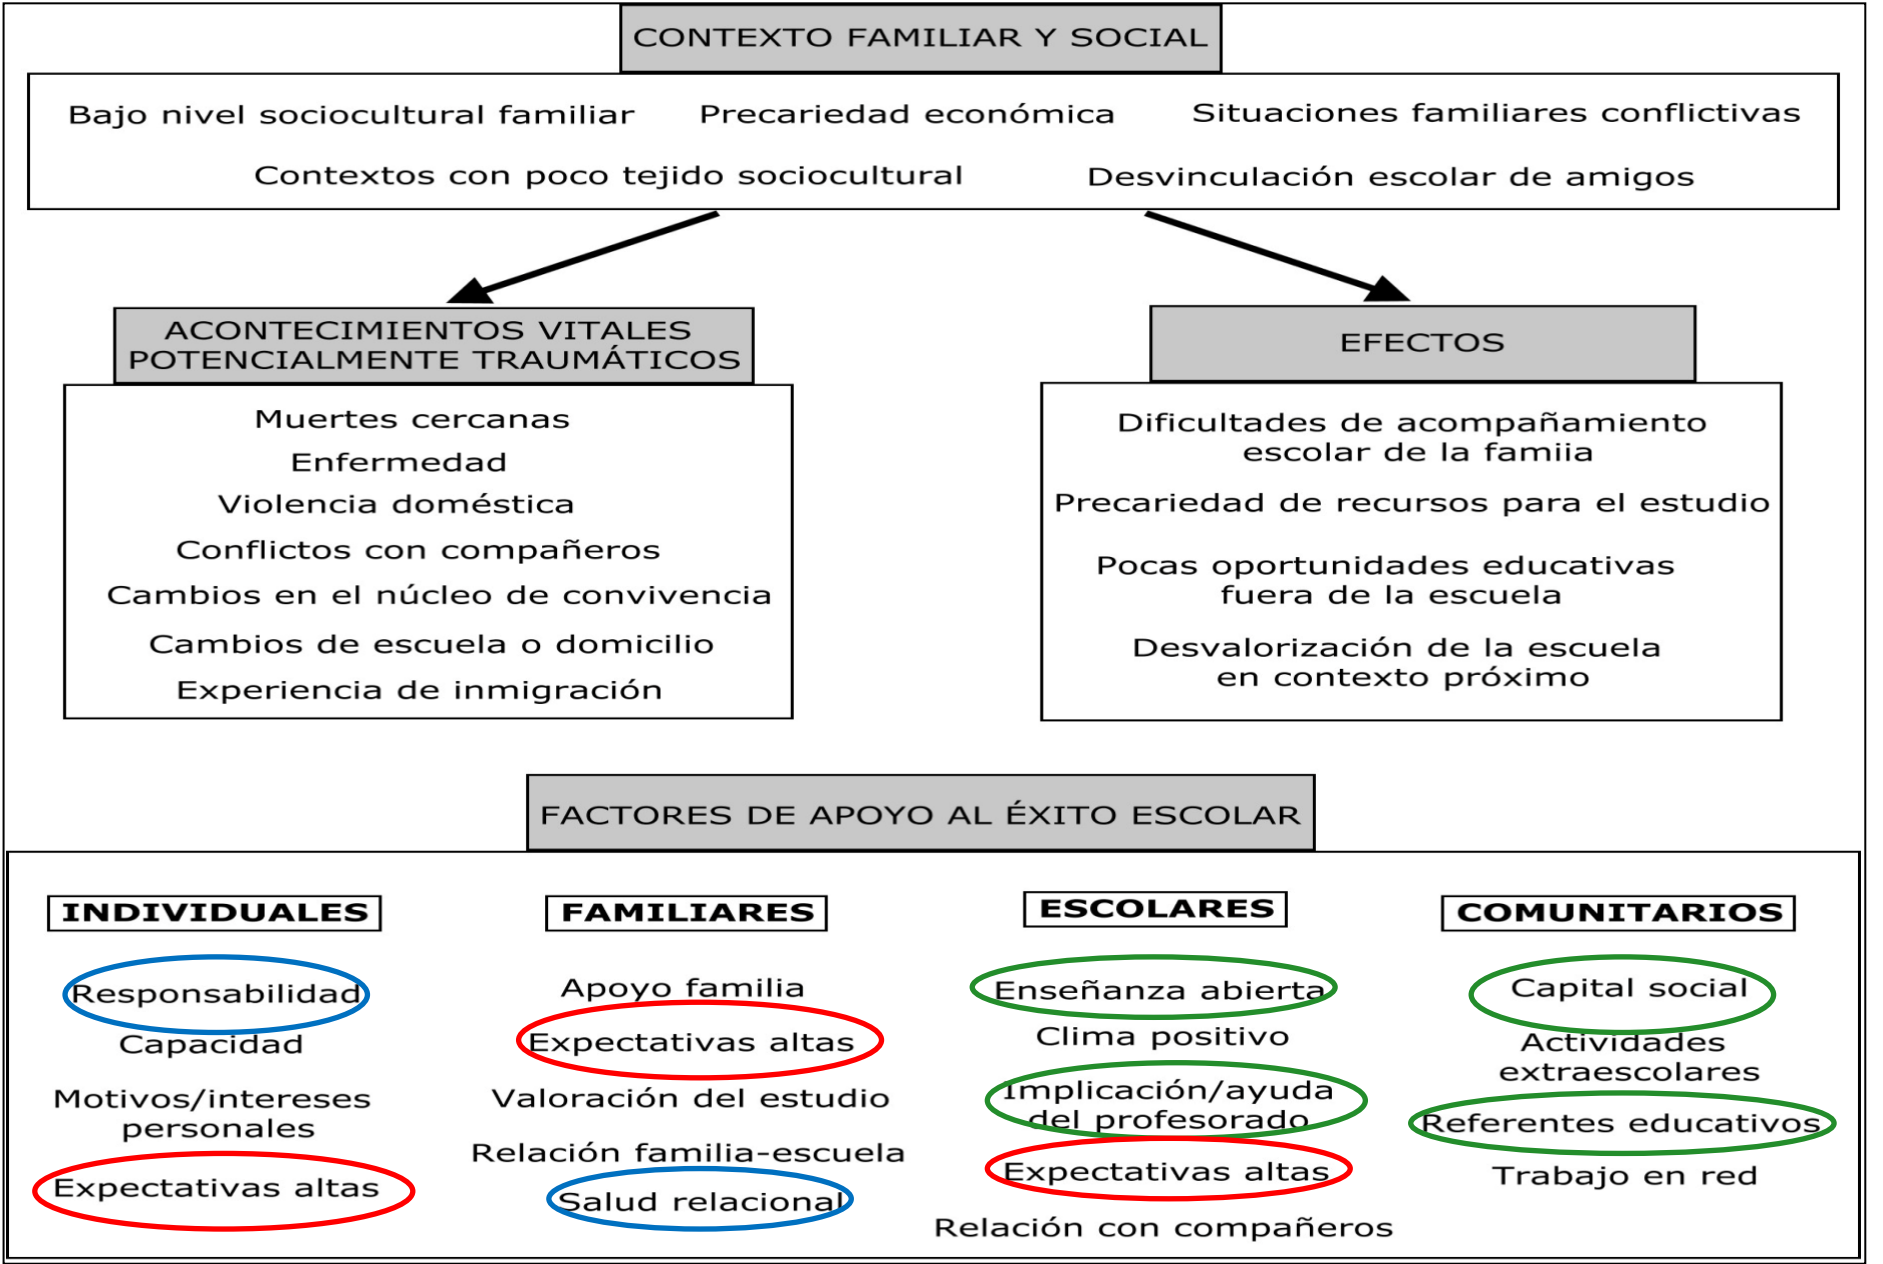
CONTEXTO FAMILIAR Y SOCIAL

Bajo nivel sociocultural familiar Precariedad económica Situaciones familiares conflictivas

Contextos con poco tejido sociocultural Desvinculación escolar de amigos

ACONTECIMIENTOS VITALES POTENCIALMENTE TRAUMÁTICOS

Muertes cercanas
Enfermedad
Violencia doméstica
Conflictos con compañeros
Cambios en el núcleo de convivencia
Cambios de escuela o domicilio
Experiencia de inmigración

EFECTOS

Dificultades de acompañamiento escolar de la famiia
Precariedad de recursos para el estudio
Pocas oportunidades educativas fuera de la escuela
Desvalorización de la escuela en contexto próximo

FACTORES DE APOYO AL ÉXITO ESCOLAR

INDIVIDUALES
Responsabilidad
Capacidad
Motivos/intereses personales
Expectativas altas

FAMILIARES
Apoyo familia
Expectativas altas
Valoración del estudio
Relación familia-escuela
Salud relacional

ESCOLARES
Enseñanza abierta
Clima positivo
Implicación/ayuda del profesorado
Expectativas altas
Relación con compañeros

COMUNITARIOS
Capital social
Actividades extraescolares
Referentes educativos
Trabajo en red